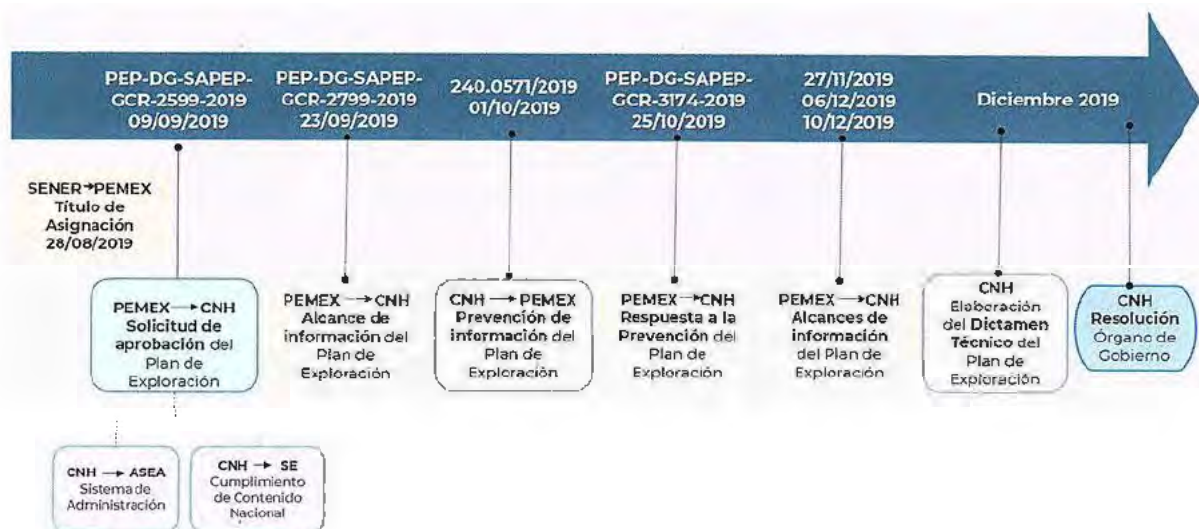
PEP-DG-SAPEP-GCR-2599-2019 09/09/2019

PEP-DG-SAPEP-GCR-2799-2019 23/09/2019

240.0571/2019 01/10/2019

PEP-DG-SAPEP-GCR-3174-2019 25/10/2019

27/11/2019 06/12/2019 10/12/2019

Diciembre 2019

SENER→PEMEX Título de Asignación 28/08/2019

PEMEX → CNH Solicitud de aprobación del Plan de Exploración

PEMEX → CNH Alcance de información del Plan de Exploración

CNH → PEMEX Prevención de información del Plan de Exploración

PEMEX → CNH Respuesta a la Prevención del Plan de Exploración

PEMEX → CNH Alcances de información del Plan de Exploración

CNH Elaboración del Dictamen Técnico del Plan de Exploración

CNH Resolución Órgano de Gobierno

CNH → ASEA Sistema de Administración

CNH → SE Cumplimiento de Contenido Nacional